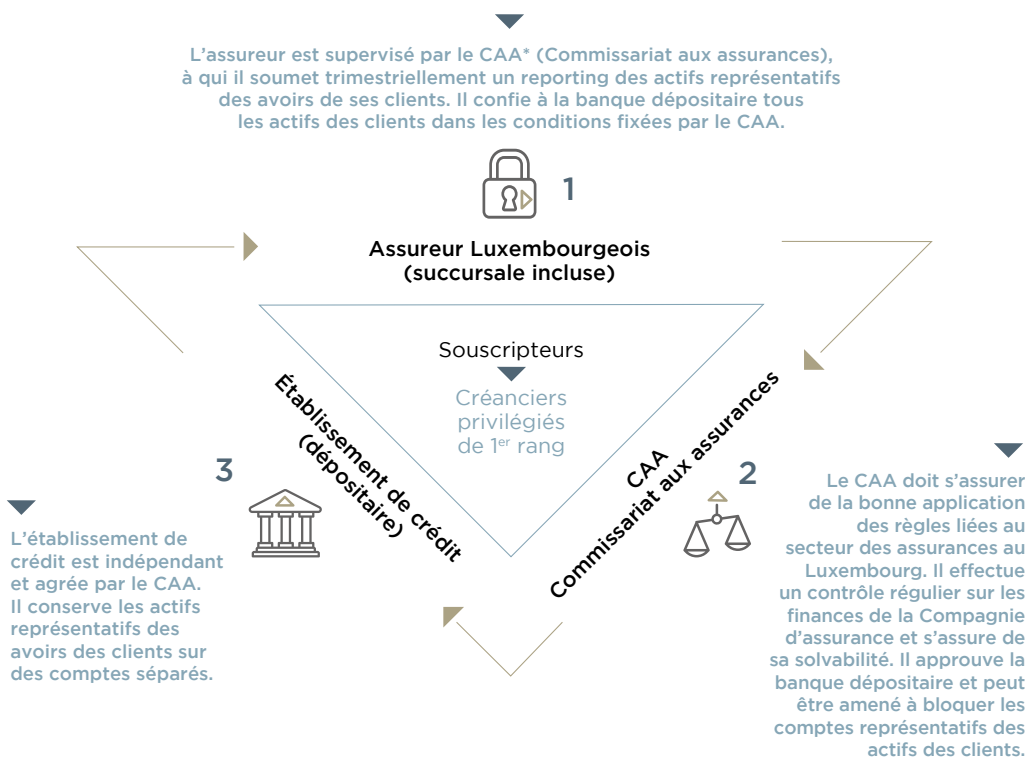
L'assureur est supervisé par le CAA* (Commissariat aux assurances), à qui il soumet trimestriellement un reporting des actifs représentatifs des avoirs de ses clients. Il confie à la banque dépositaire tous les actifs des clients dans les conditions fixées par le CAA.

1

Assureur Luxembourgeois (succursale incluse)

Souscripteurs

Créanciers privilégiés de 1$^{er}$ rang

Établissement de crédit (dépositaire)

CAA Commissariat aux assurances

3

L'établissement de crédit est indépendant et agrée par le CAA. Il conserve les actifs représentatifs des avoirs des clients sur des comptes séparés.

2

Le CAA doit s'assurer de la bonne application des règles liées au secteur des assurances au Luxembourg. Il effectue un contrôle régulier sur les finances de la Compagnie d'assurance et s'assure de sa solvabilité. Il approuve la banque dépositaire et peut être amené à bloquer les comptes représentatifs des actifs des clients.